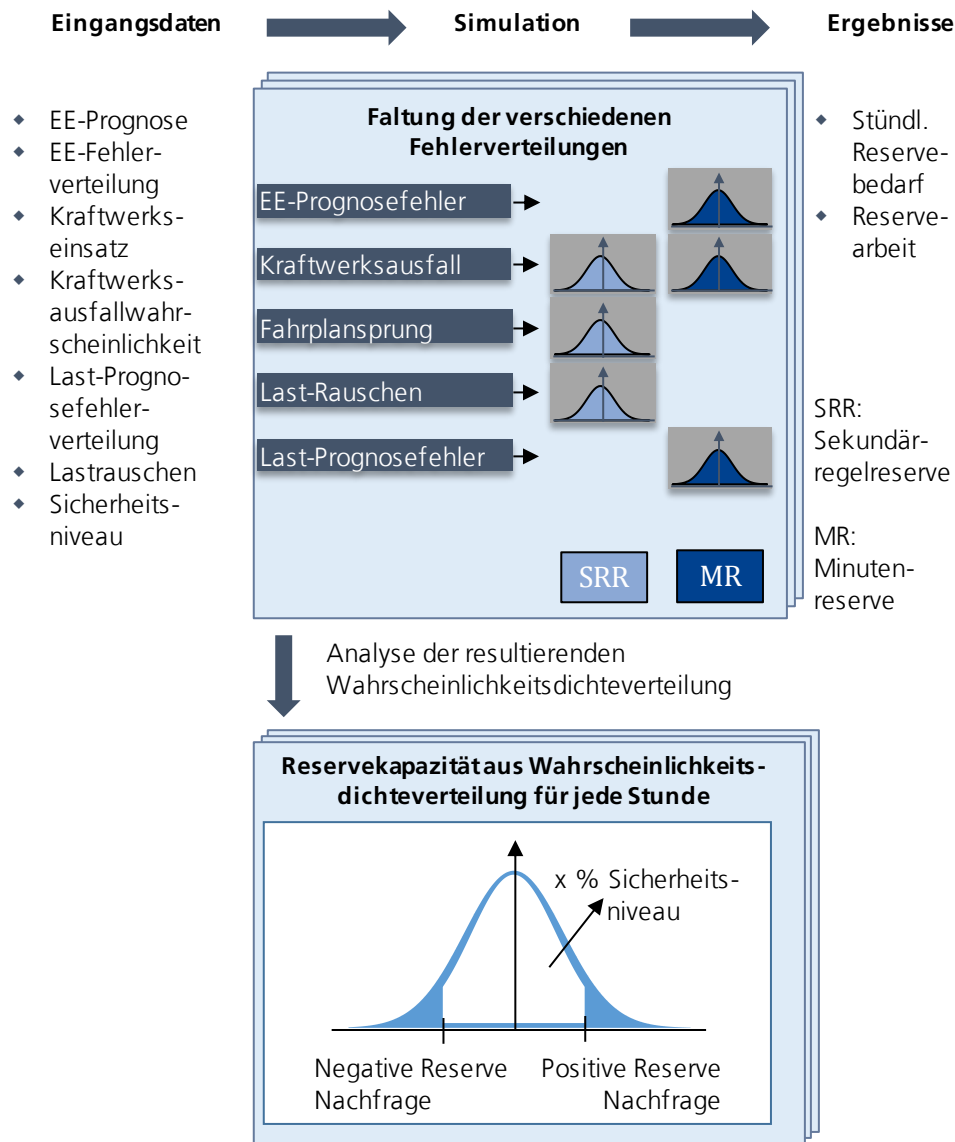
Eingangsdaten Simulation Ergebnisse

- EE-Prognose
- EE-Fehlerverteilung
- Kraftwerkseinsatz
- Kraftwerksausfallwahrscheinlichkeit
- Last-Prognosefehlerverteilung
- Lastrauschen
- Sicherheitsniveau

Faltung der verschiedenen Fehlerverteilungen

EE-Prognosefehler
Kraftwerksausfall
Fahrplansprung
Last-Rauschen
Last-Prognosefehler

SRR MR

- Stündl. Reservebedarf
- Reservearbeit

SRR: Sekundärregelreserve

MR: Minutenreserve

Analyse der resultierenden Wahrscheinlichkeitsdichteverteilung

Reservekapazität aus Wahrscheinlichkeitsdichteverteilung für jede Stunde

x % Sicherheitsniveau

Negative Reserve Nachfrage

Positive Reserve Nachfrage